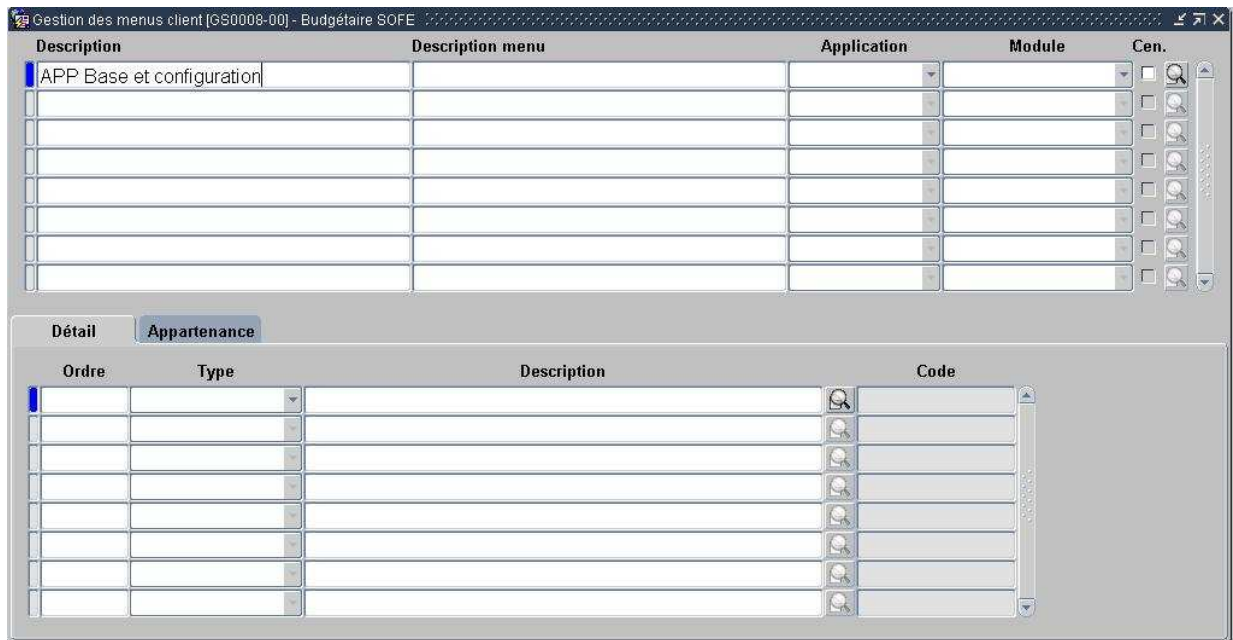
Gestion des menus client [GS0008-00] - Budgétaire SOFE

| Description | Description menu | Application | Module | Cen. |
|---|---|---|---|---|
| APP Base et configuration | | | | |
| | | | | |
| | | | | |
| | | | | |
| | | | | |
| | | | | |
| | | | | |
| | | | | |

Détail | Appartenance

| Ordre | Type | Description | Code |
|---|---|---|---|
| | | | |
| | | | |
| | | | |
| | | | |
| | | | |
| | | | |
| | | | |
| | | | |